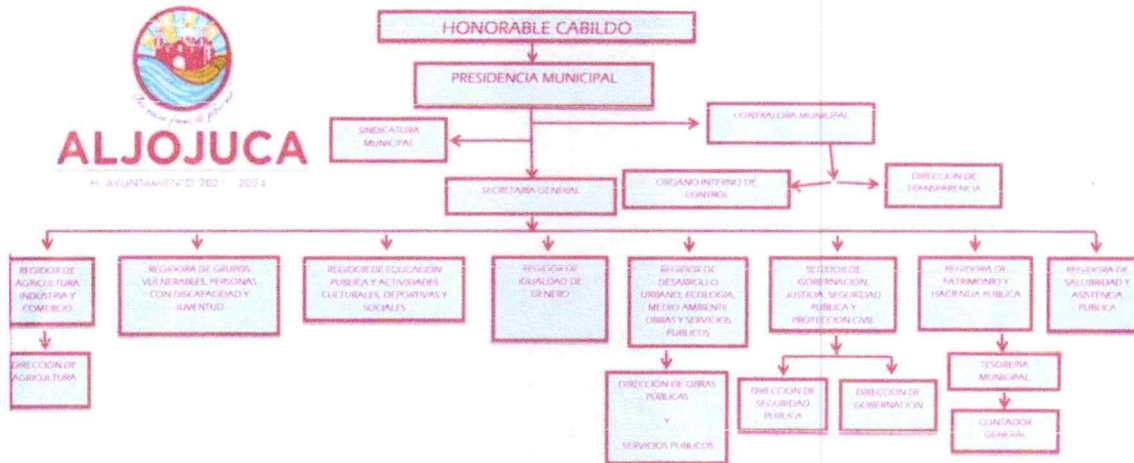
ALJOJUCA

H. AYUNTAMIENTO 2021 - 2024

HONORABLE CABILDO

PRESIDENCIA MUNICIPAL

SINDICATURA MUNICIPAL

CONTRALORIA MUNICIPAL

SECRETARIA GENERAL

ORGANO INTERNO DE CONTROL

DIRECCION DE TRANSPARENCIA

REGIDOR DE AGRICULTURA INDUSTRIA Y COMERCIO

REGIDORA DE GRUPOS VULNERABLES, PERSONAS CON DISCAPACIDAD Y JUVENTUD

REGIDOR DE EDUCACION PUBLICA Y ACTIVIDADES CULTURALES, DEPORTIVAS Y SOCIALES

REGIDOR DE IGUALDAD DE GENERO

REGIDOR DE DESARROLLO URBANO, ECOLOGIA, MEDIO AMBIENTE, OBRAS Y SERVICIOS PUBLICOS

REGIDOR DE GOBERNACION, JUSTICIA, SEGURIDAD PUBLICA Y PROTECCION CIVIL

REGIDORA DE PATRIMONIO Y HACIENDA PUBLICA

REGIDORA DE SALUBRIDAD Y ASISTENCIA PUBLICA

DIRECCION DE AGRICULTURA

DIRECCION DE OBRAS PUBLICAS Y SERVICIOS PUBLICOS

DIRECCION DE SEGURIDAD PUBLICA

DIRECCION DE GOBERNACION

TESORERIA MUNICIPAL

CONTADOR GENERAL